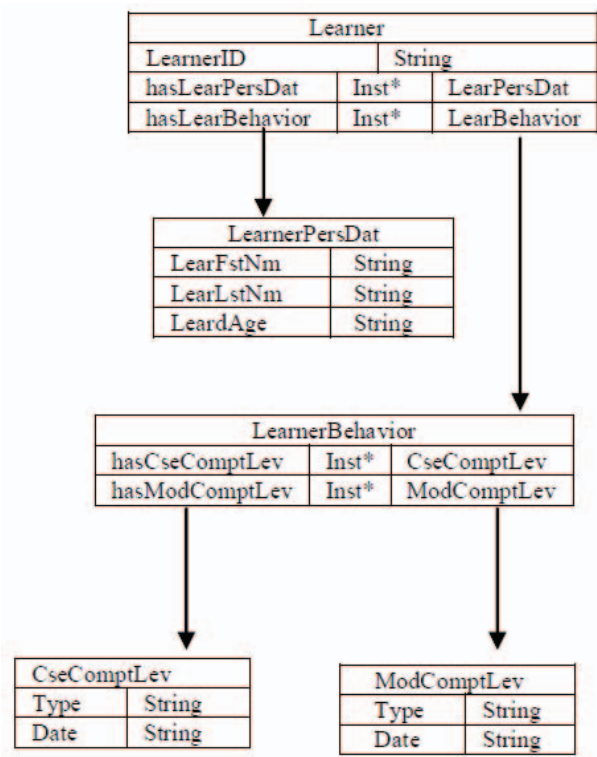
| Learner | | |
|---|---|---|
| LearnerID | String | |
| hasLearPersDat | Inst* | LearPersDat |
| hasLearBehavior | Inst* | LearBehavior |

| LearnerPersDat | |
|---|---|
| LearFstNm | String |
| LearLstNm | String |
| LeardAge | String |

| LearnerBehavior | | |
|---|---|---|
| hasCseComptLev | Inst* | CseComptLev |
| hasModComptLev | Inst* | ModComptLev |

| CseComptLev | |
|---|---|
| Type | String |
| Date | String |

| ModComptLev | |
|---|---|
| Type | String |
| Date | String |